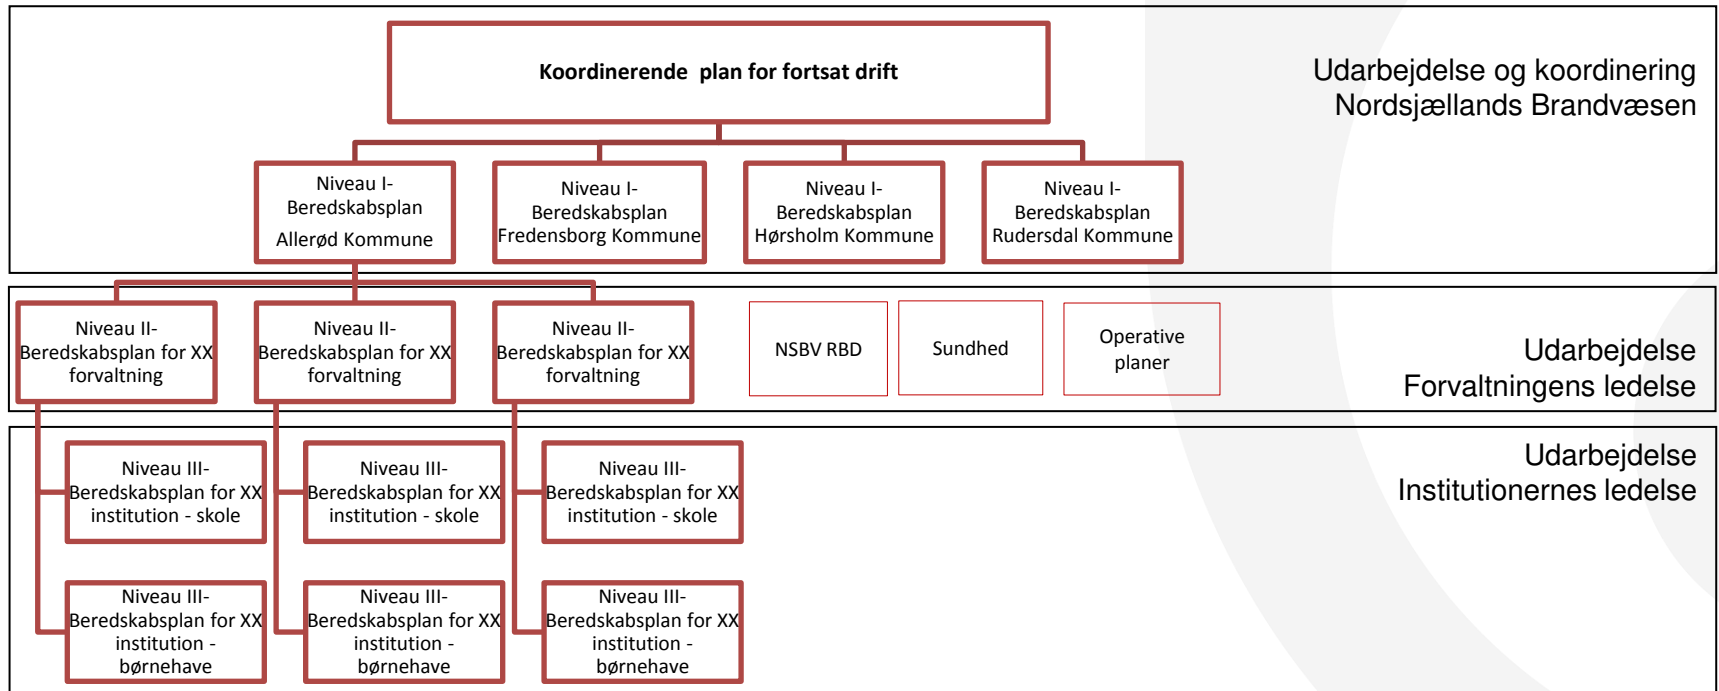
Koordinerende plan for fortsat drift

Udarbejdelse og koordinering
Nordsjællands Brandvæsen

Niveau I-
Beredskabsplan
Allerød Kommune

Niveau I-
Beredskabsplan
Fredensborg Kommune

Niveau I-
Beredskabsplan
Hørsholm Kommune

Niveau I-
Beredskabsplan
Rudersdal Kommune

Niveau II-
Beredskabsplan for XX
forvaltning

Niveau II-
Beredskabsplan for XX
forvaltning

Niveau II-
Beredskabsplan for XX
forvaltning

NSBV RBD

Sundhed

Operative
planer

Udarbejdelse
Forvaltningens ledelse

Niveau III-
Beredskabsplan for XX
institution - skole

Niveau III-
Beredskabsplan for XX
institution - skole

Niveau III-
Beredskabsplan for XX
institution - skole

Udarbejdelse
Institutionernes ledelse

Niveau III-
Beredskabsplan for XX
institution -
børnehave

Niveau III-
Beredskabsplan for XX
institution -
børnehave

Niveau III-
Beredskabsplan for XX
institution -
børnehave